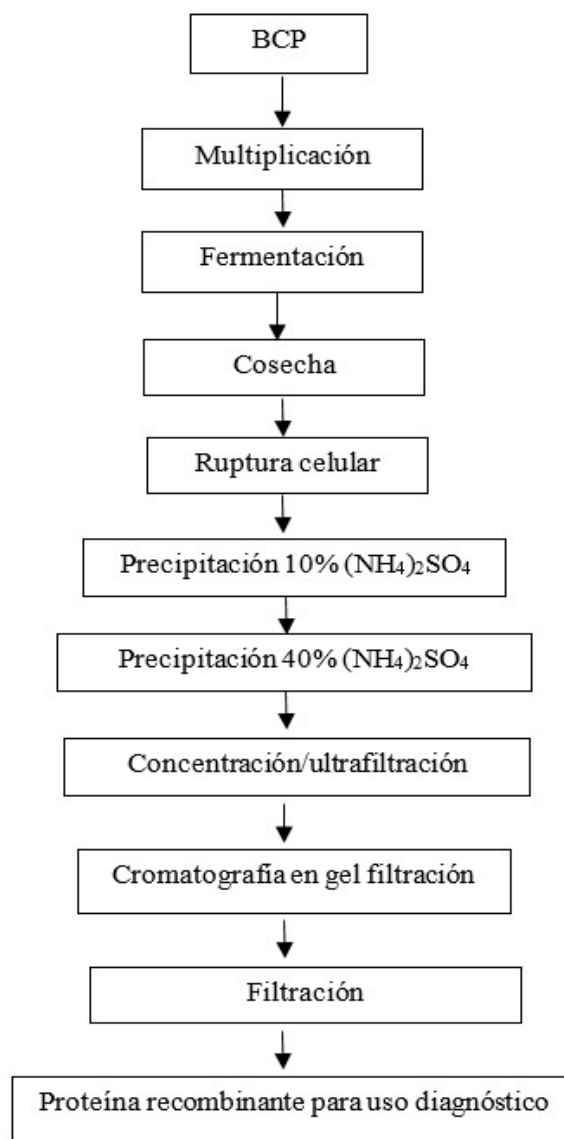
BCP

Multiplicación

Fermentación

Cosecha

Ruptura celular

Precipitación 10% $(NH_4)_2SO_4$

Precipitación 40% $(NH_4)_2SO_4$

Concentración/ultrafiltración

Cromatografía en gel filtración

Filtración

Proteína recombinante para uso diagnóstico